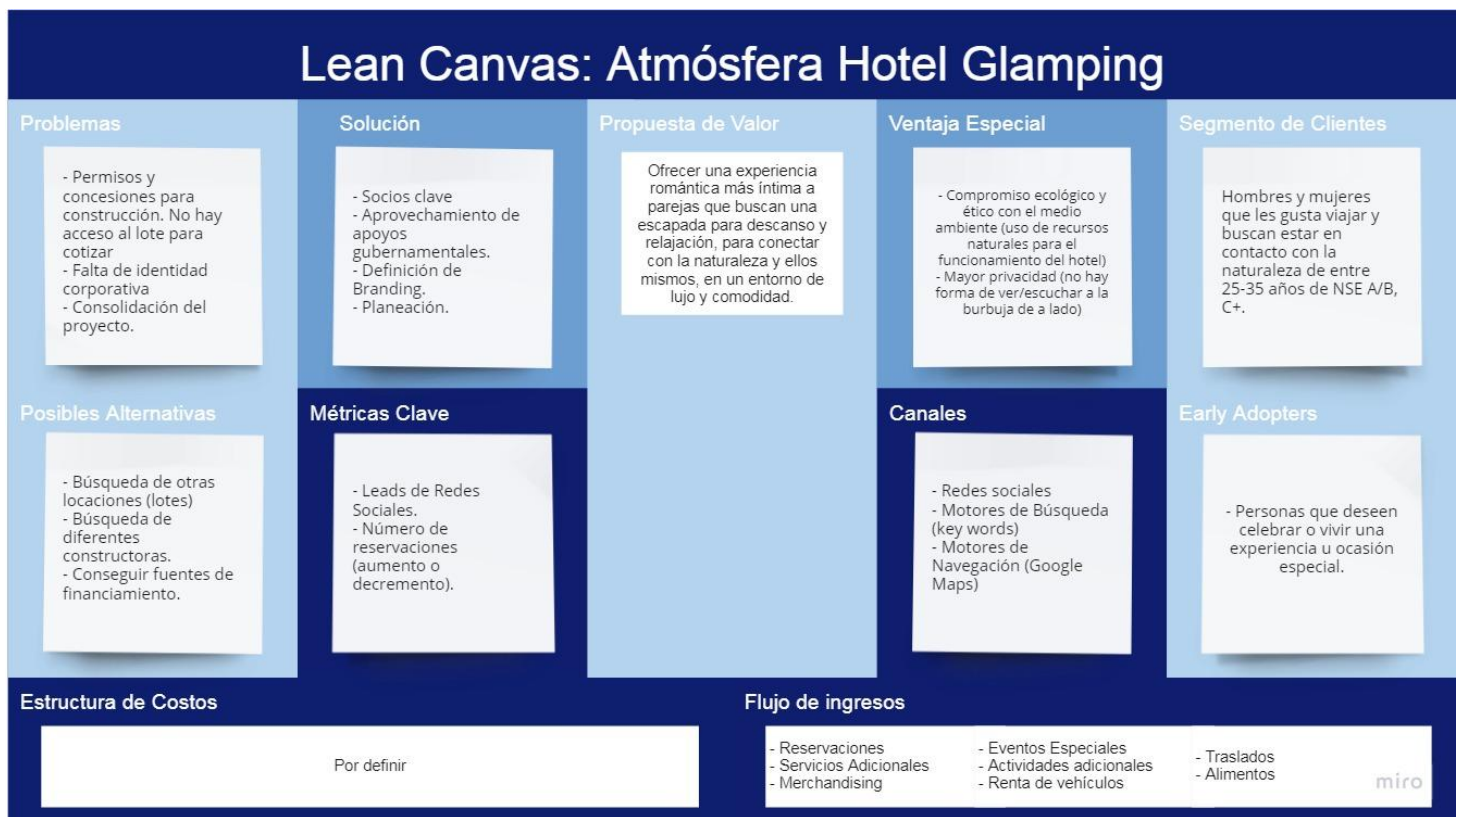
Lean Canvas: Atmósfera Hotel Glamping

Problemas

- Permisos y concesiones para construcción. No hay acceso al lote para cotizar
- Falta de identidad corporativa
- Consolidación del proyecto.

Solución

- Socios clave
- Aprovechamiento de apoyos gubernamentales.
- Definición de Branding.
- Planeación.

Propuesta de Valor

Ofrecer una experiencia romántica más íntima a parejas que buscan una escapada para descanso y relajación, para conectar con la naturaleza y ellos mismos, en un entorno de lujo y comodidad.

Ventaja Especial

- Compromiso ecológico y ético con el medio ambiente (uso de recursos naturales para el funcionamiento del hotel)
- Mayor privacidad (no hay forma de ver/escuchar a la burbuja de a lado)

Segmento de Clientes

Hombres y mujeres que les gusta viajar y buscan estar en contacto con la naturaleza de entre 25-35 años de NSE A/B, C+.

Posibles Alternativas

- Búsqueda de otras locaciones (lotes)
- Búsqueda de diferentes constructoras.
- Conseguir fuentes de financiamiento.

Métricas Clave

- Leads de Redes Sociales.
- Número de reservaciones (aumento o decremento).

Canales

- Redes sociales
- Motores de Búsqueda (key words)
- Motores de Navegación (Google Maps)

Early Adopters

- Personas que deseen celebrar o vivir una experiencia u ocasión especial.

Estructura de Costos

Por definir

Flujo de ingresos

- Reservaciones
- Servicios Adicionales
- Merchandising

- Eventos Especiales
- Actividades adicionales
- Renta de vehículos

- Traslados
- Alimentos

miro